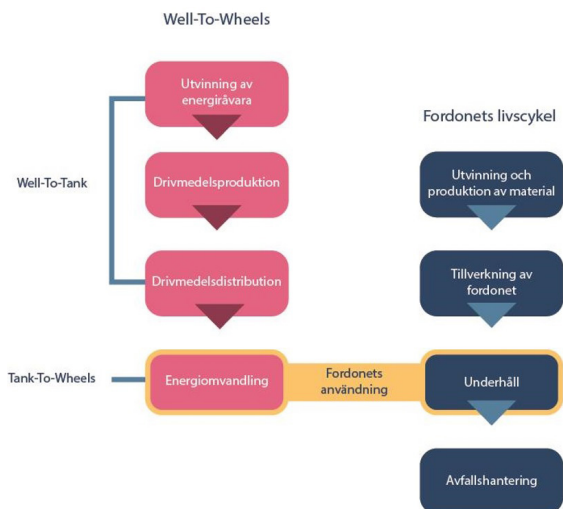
Well-To-Wheels

Utvinning av energiråvara

Drivmedelsproduktion

Drivmedelsdistribution

Well-To-Tank

Tank-To-Wheels

Energiomvandling

Fordonets användning

Fordonets livscykel

Utvinning och produktion av material

Tillverkning av fordonet

Underhåll

Avfallshantering